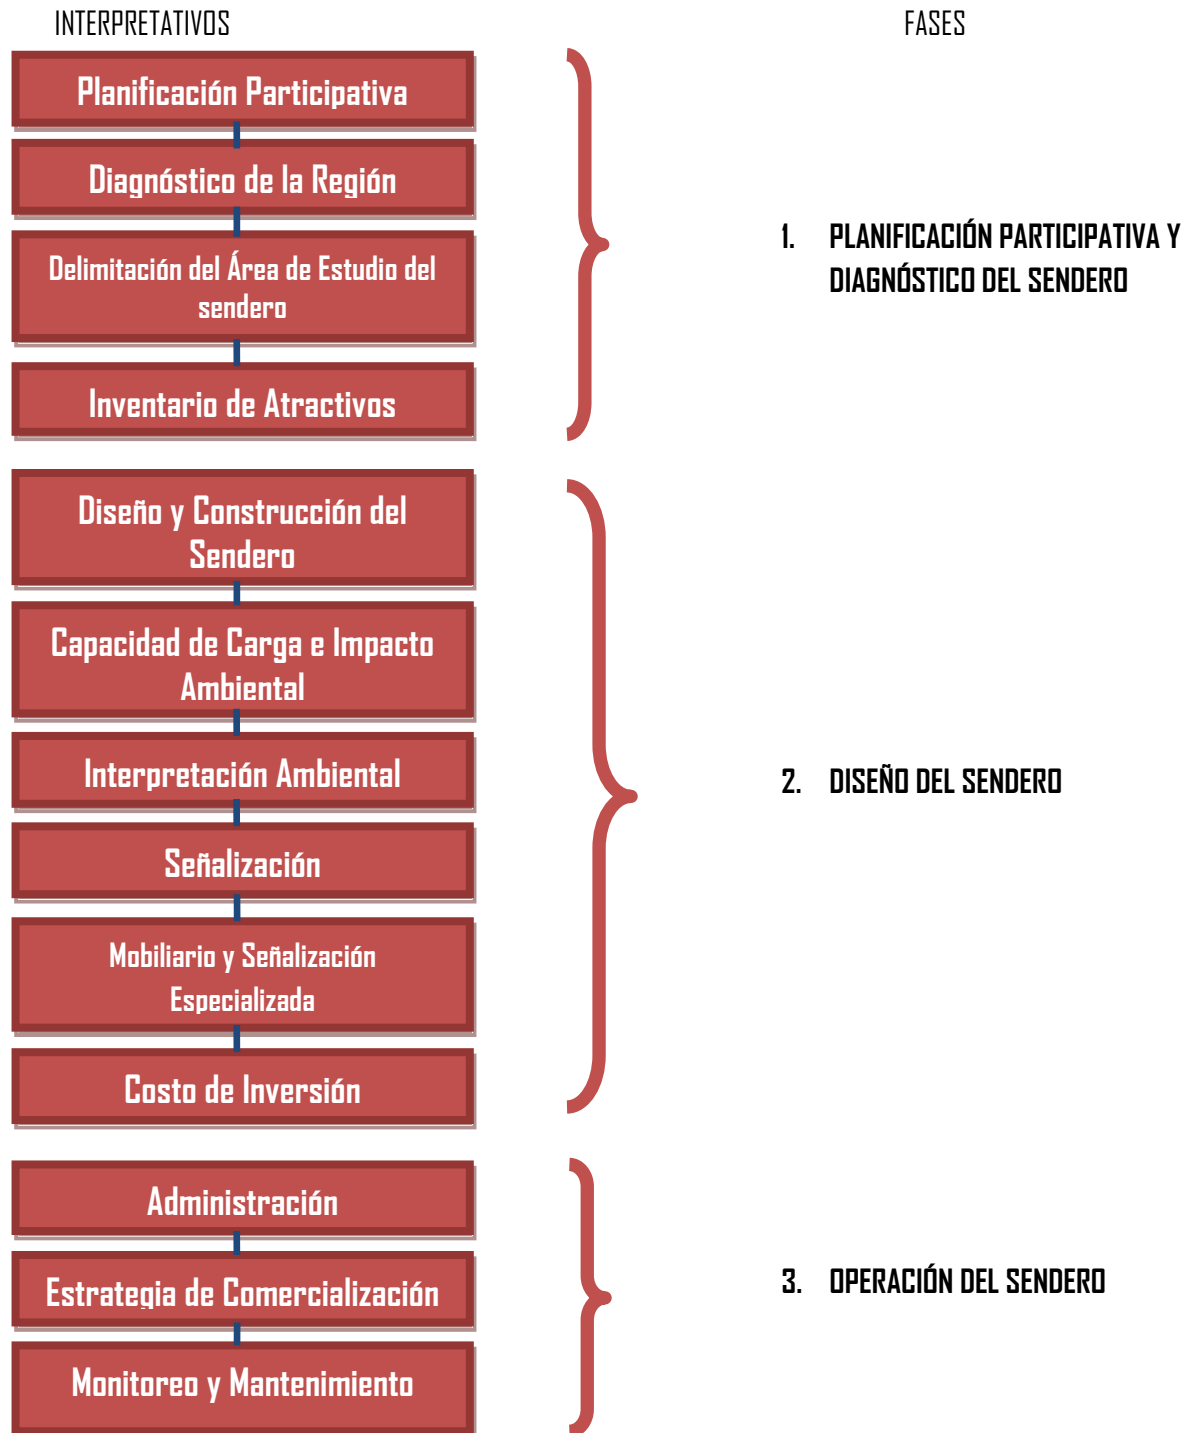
INTERPRETATIVOS

FASES

Planificación Participativa

Diagnóstico de la Región

Delimitación del Área de Estudio del sendero

Inventario de Atractivos

1. PLANIFICACIÓN PARTICIPATIVA Y DIAGNÓSTICO DEL SENDERO

Diseño y Construcción del Sendero

Capacidad de Carga e Impacto Ambiental

Interpretación Ambiental

Señalización

Mobiliario y Señalización Especializada

Costo de Inversión

2. DISEÑO DEL SENDERO

Administración

Estrategia de Comercialización

Monitoreo y Mantenimiento

3. OPERACIÓN DEL SENDERO